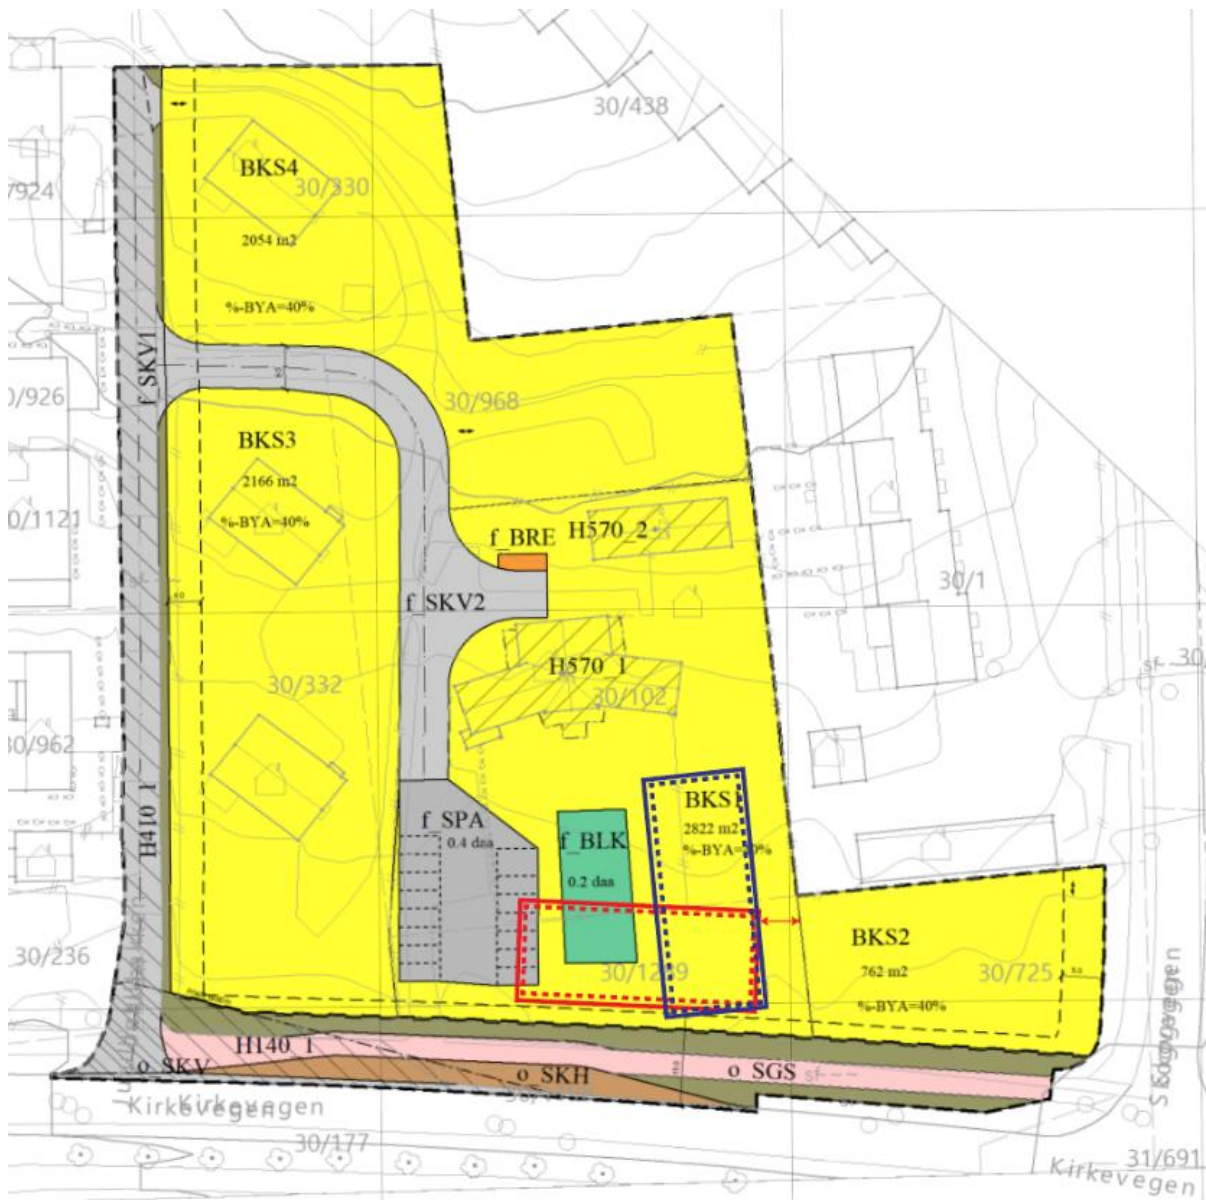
30/438

/924

BKS4
30/330
2054 m2
%-BYA=40%

f_SKV1

0/926

30/968

BKS3
2166 m2
%-BYA=40%

0/1121

f_BRE
H570_2

30/1

f_SKV2

H570_1
30/102

30/332

30/962

30

f_SPA
0.4 daa

f_BLK
0.2 daa

BKS1
2822 m2
%-BYA=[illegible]0%

H410_1

BKS2
762 m2
%-BYA=40%

30/236

30/1239

30/725

H140_1

o_SKV

o_SKH

o_SGS

Kirkevegen

S Ødegårdsvegen

30/177

31/691

Kirkevegen